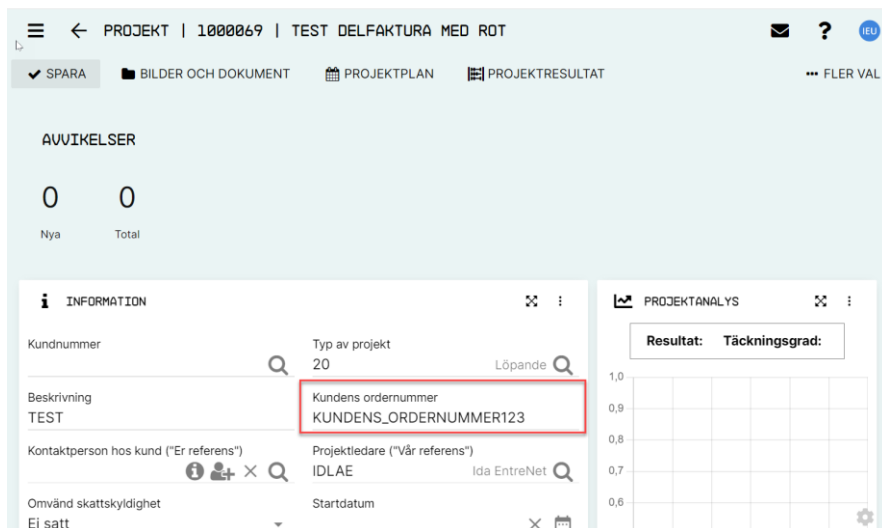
PROJEKT | 1000069 | TEST DELFAKTURA MED ROT

IEU

SPARA BILDER OCH DOKUMENT PROJEKTPLAN PROJEKTRESULTAT FLER VAL

AVVIKELSER

0 Nya

0 Total

INFORMATION

Kundnummer

Typ av projekt
20 Löpande

Beskrivning
TEST

Kundens ordernummer
KUNDENS_ORDERNUMMER123

Kontaktperson hos kund ("Er referens")

Projektledare ("Vår referens")
IDLAE Ida EntreNet

Omvänd skattskyldighet
Ei satt

Startdatum

PROJEKTANALYS

Resultat: Täckningsgrad:

1,0
0,9
0,8
0,7
0,6